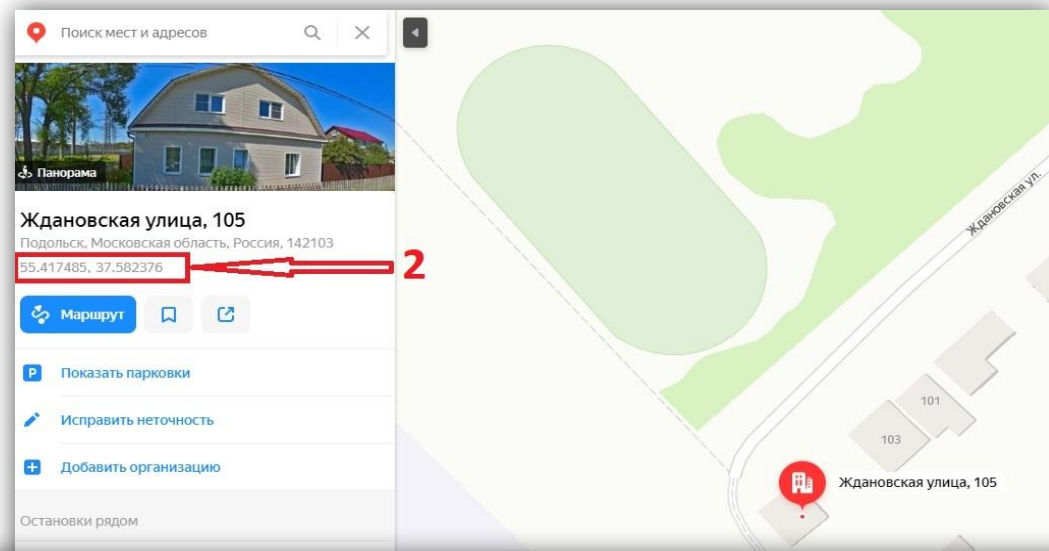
Поиск мест и адресов

Панорама

Ждановская улица, 105

Подольск, Московская область, Россия, 142103

55.417485, 37.582376

2

Маршрут

Показать парковки

Исправить неточность

Добавить организацию

Остановки рядом

Ждановская ул.

101

103

Ждановская улица, 105